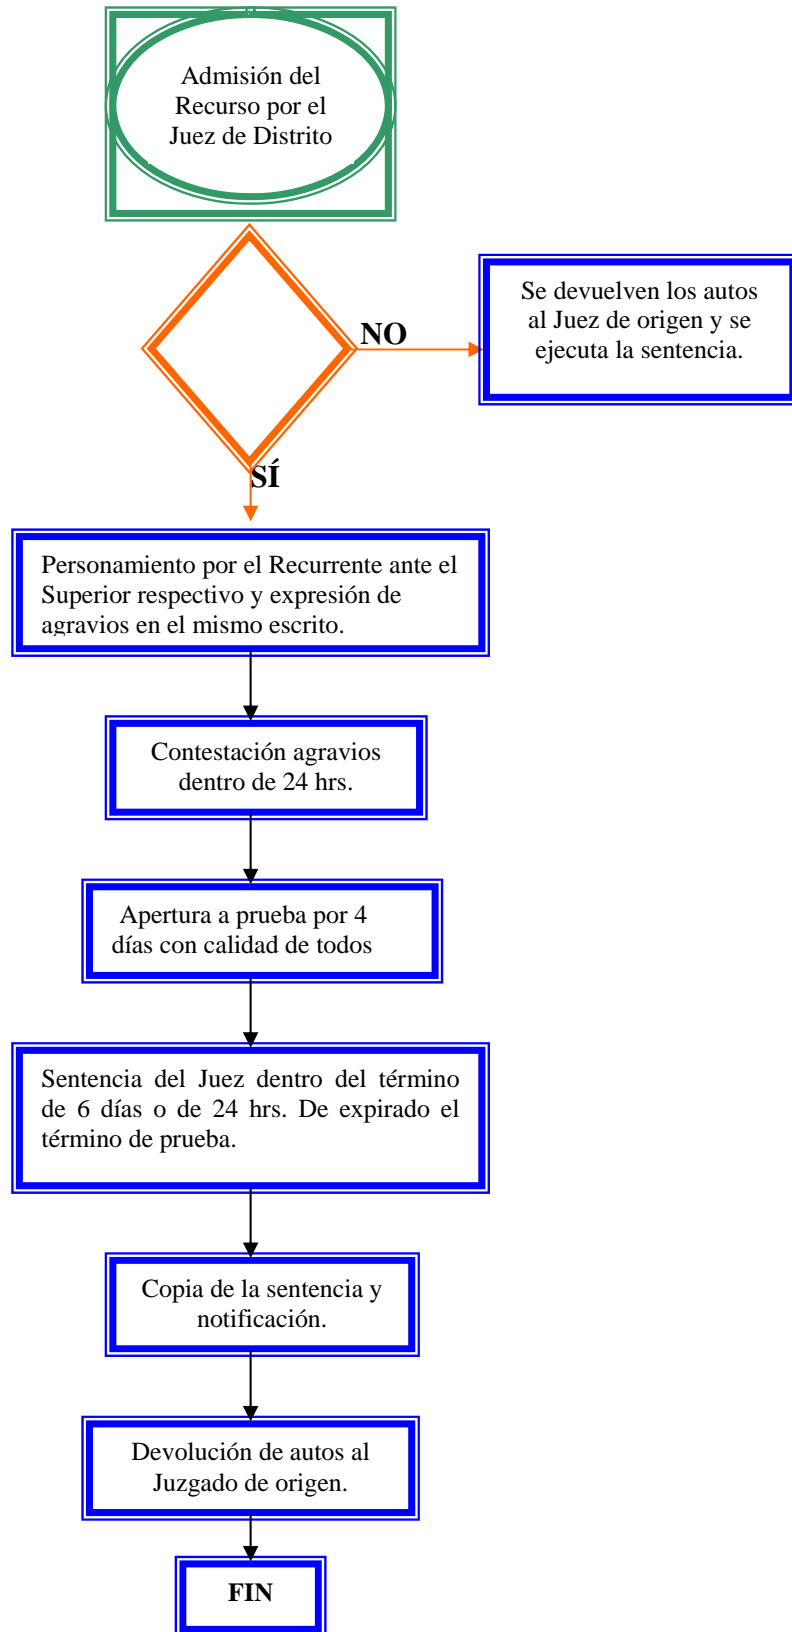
Admisión del Recurso por el Juez de Distrito

NO

Se devuelven los autos al Juez de origen y se ejecuta la sentencia.

SÍ

Personamiento por el Recurrente ante el Superior respectivo y expresión de agravios en el mismo escrito.

Contestación agravios dentro de 24 hrs.

Apertura a prueba por 4 días con calidad de todos

Sentencia del Juez dentro del término de 6 días o de 24 hrs. De expirado el término de prueba.

Copia de la sentencia y notificación.

Devolución de autos al Juzgado de origen.

FIN